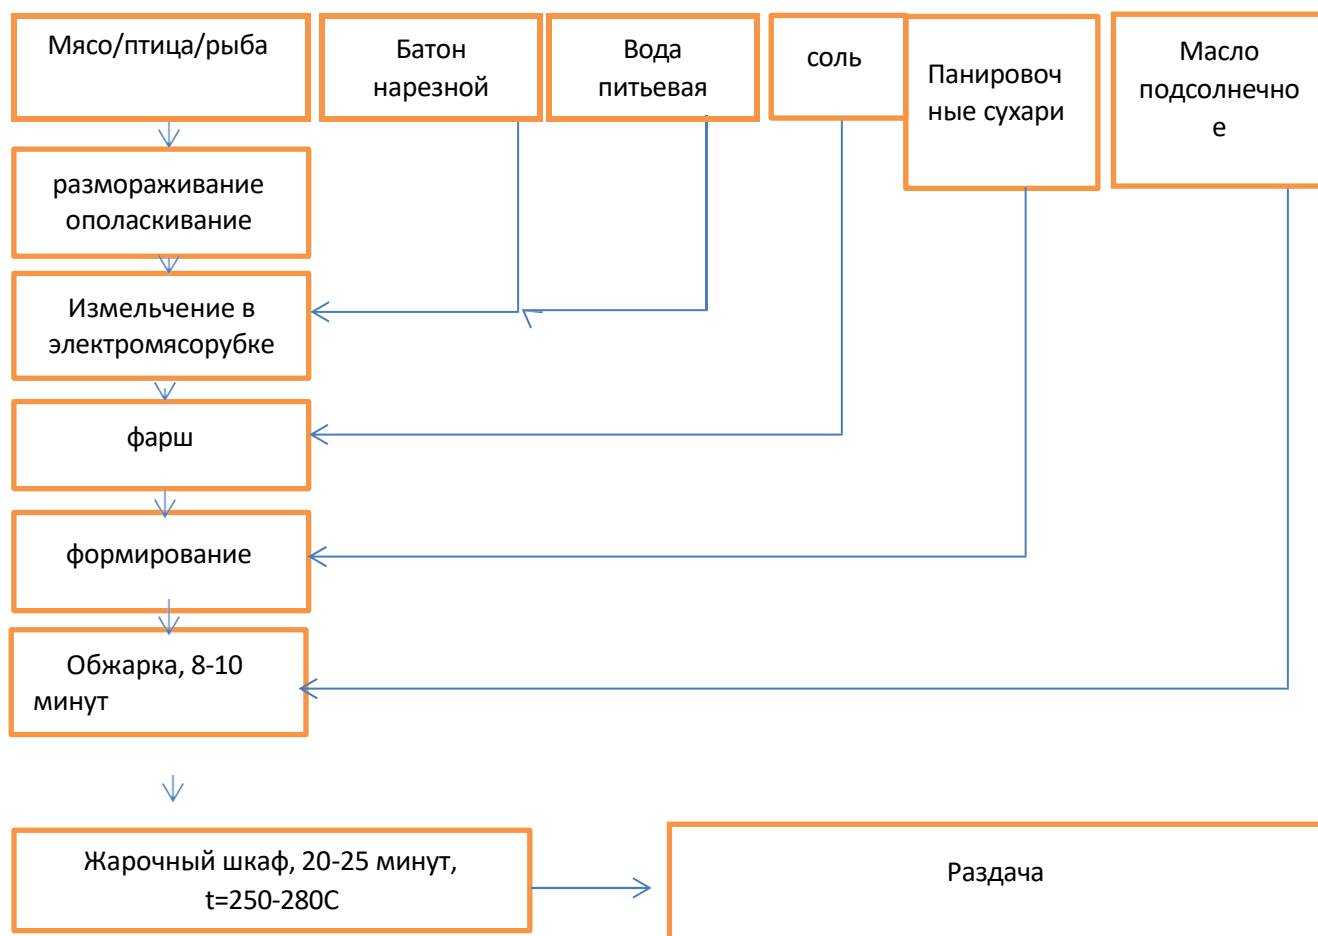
Мясо/птица/рыба

Батон нарезной

Вода питьевая

соль

Панировочные сухари

Масло подсолнечное

размораживание ополаскивание

Измельчение в электромясорубке

фарш

формирование

Обжарка, 8-10 минут

Жарочный шкаф, 20-25 минут, t=250-280C

Раздача